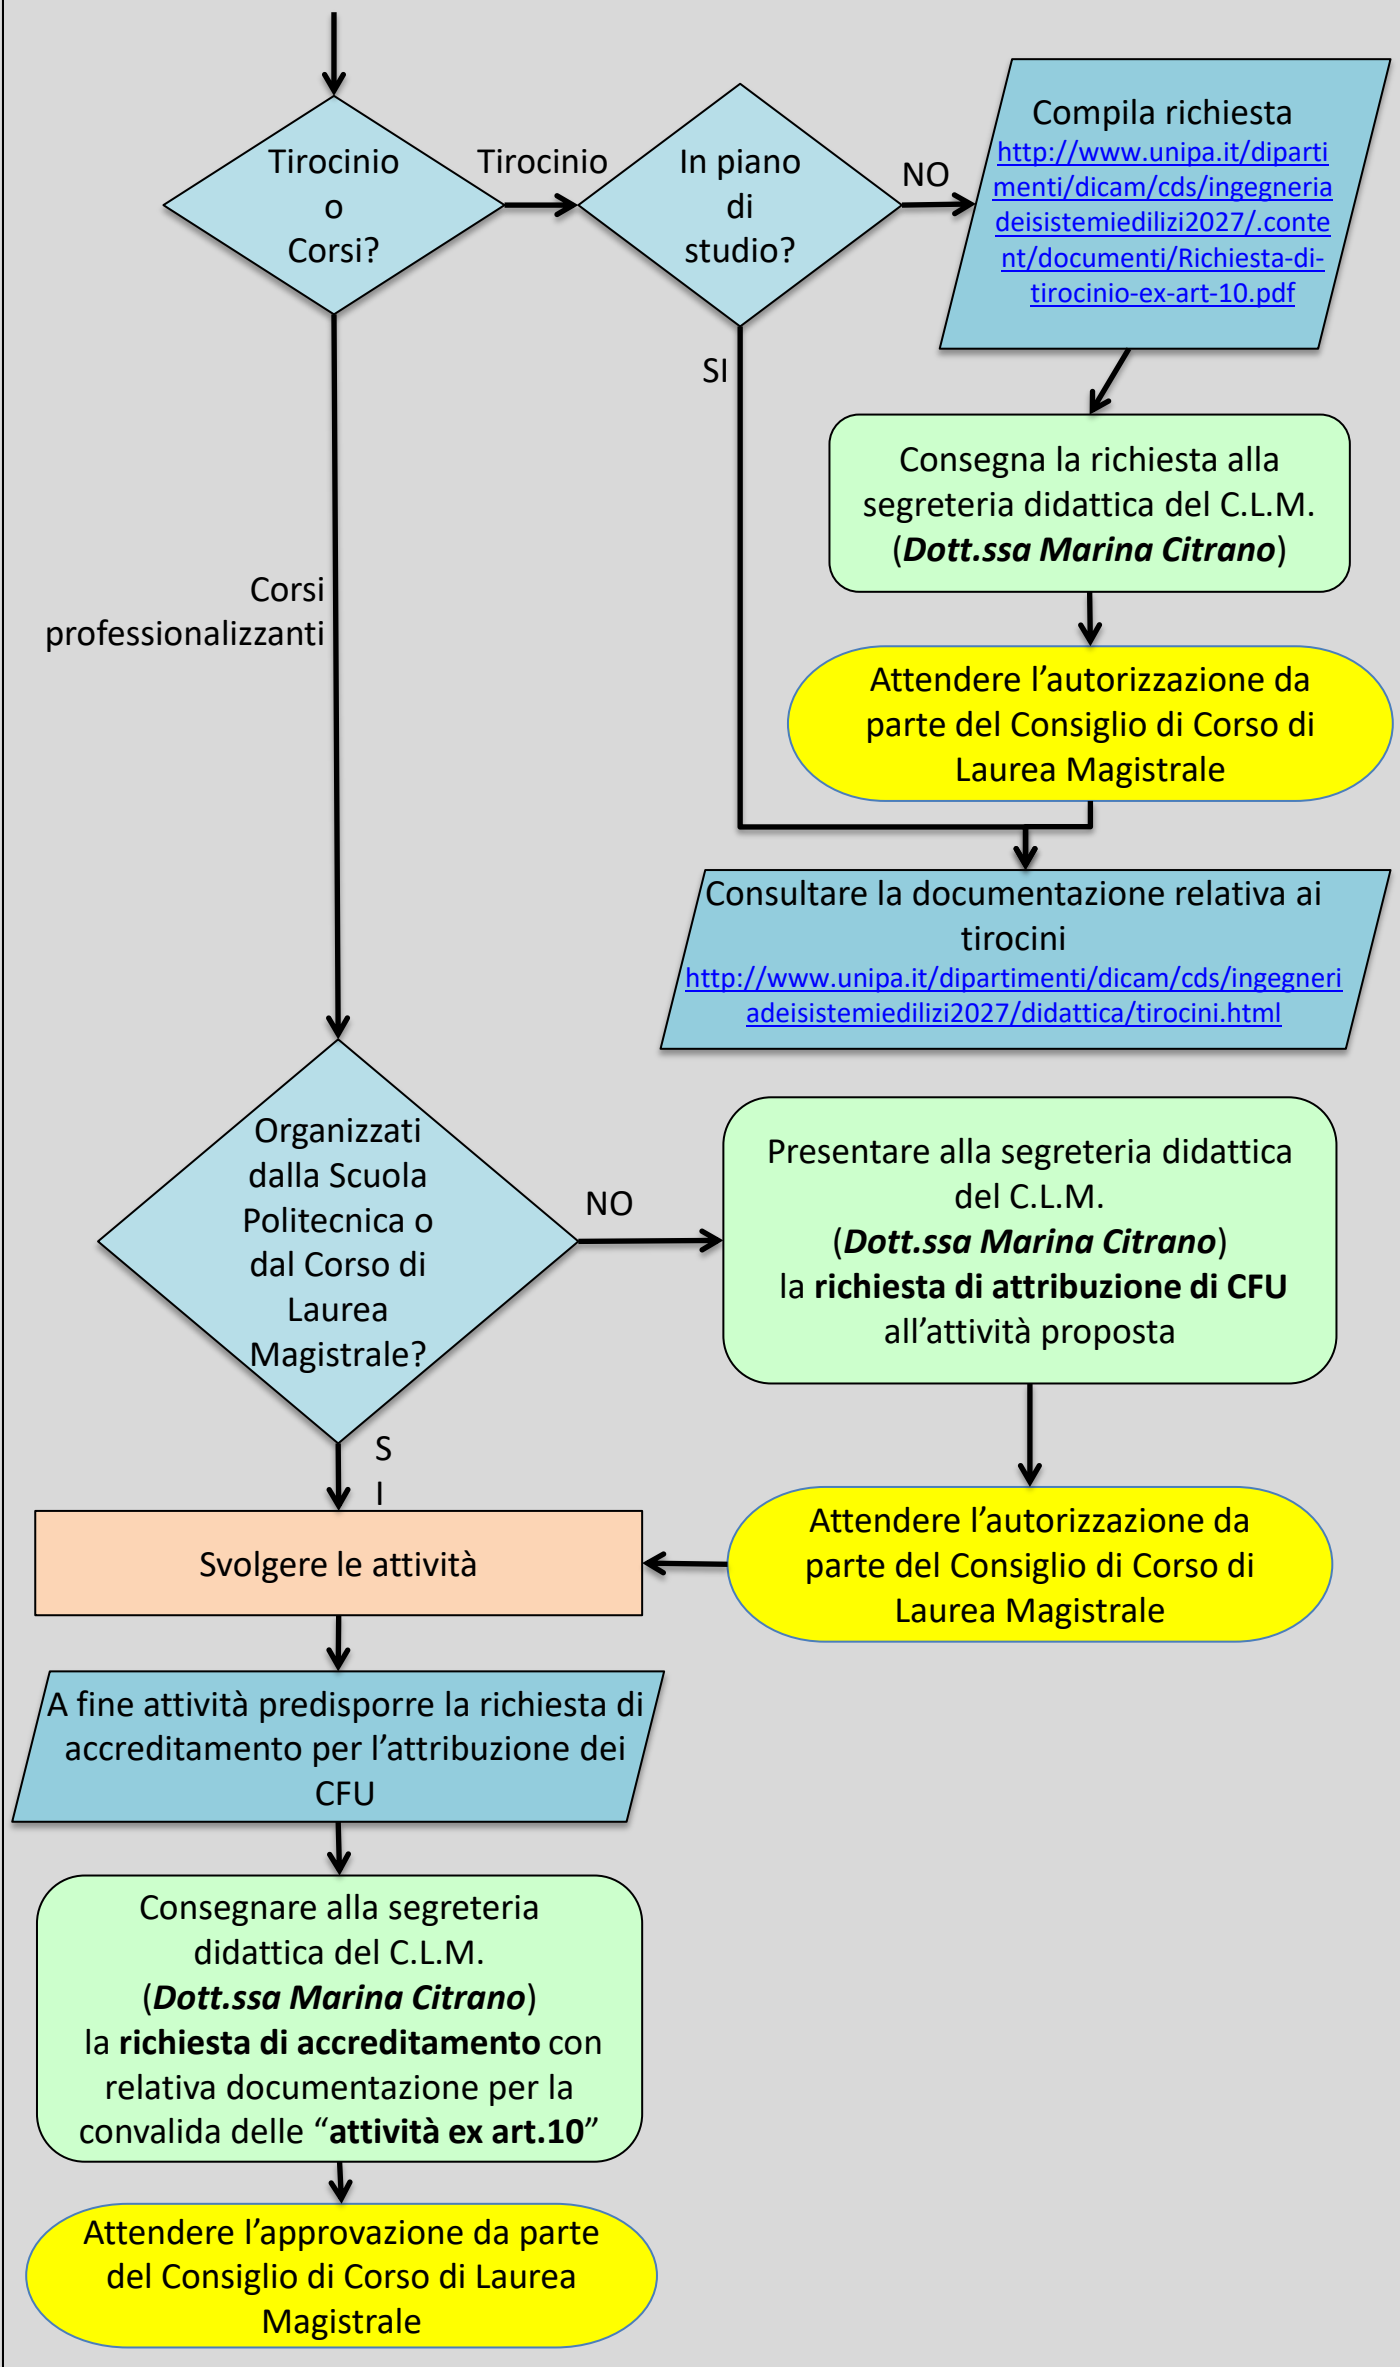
Tirocinio o Corsi?

Tirocinio

In piano di studio?

NO

Compila richiesta http://www.unipa.it/dipartimenti/dicam/cds/ingegneriadeisistemiedilizi2027/.content/documenti/Richiesta-di-tirocinio-ex-art-10.pdf

SI

Consegna la richiesta alla segreteria didattica del C.L.M. (***Dott.ssa Marina Citrano***)

Attendere l’autorizzazione da parte del Consiglio di Corso di Laurea Magistrale

Corsi professionalizzanti

Consultare la documentazione relativa ai tirocini http://www.unipa.it/dipartimenti/dicam/cds/ingegneriadeisistemiedilizi2027/didattica/tirocini.html

Organizzati dalla Scuola Politecnica o dal Corso di Laurea Magistrale?

NO

Presentare alla segreteria didattica del C.L.M. (***Dott.ssa Marina Citrano***) la **richiesta di attribuzione di CFU** all’attività proposta

S I

Svolgere le attività

Attendere l’autorizzazione da parte del Consiglio di Corso di Laurea Magistrale

A fine attività predisporre la richiesta di accreditamento per l’attribuzione dei CFU

Consegnare alla segreteria didattica del C.L.M. (***Dott.ssa Marina Citrano***) la **richiesta di accreditamento** con relativa documentazione per la convalida delle “**attività ex art.10**”

Attendere l’approvazione da parte del Consiglio di Corso di Laurea Magistrale